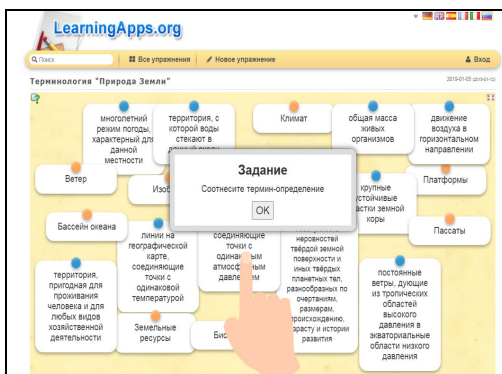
LearningApps.org

Поиск | Все упражнения | Новое упражнение | Вход

Терминология "Природа Земли"

2019-01-05 (print-ct-ru)

многолетний режим погоды, характерный для данной местности

территория, с которой воды стекают в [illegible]

Климат

общая масса живых организмов

движение воздуха в горизонтальном направлении

Ветер

Изо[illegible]

крупные устойчивые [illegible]астки земной коры

Платформы

Бассейн океана

линии на географической карте, соединяющие точки с одинаковой температурой

соединяющие точки с одинаковым атмосферным давлением

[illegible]неровностей твёрдой земной поверхности и иных твёрдых планетных тел, разнообразных по очертаниям, размерам, происхождению, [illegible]расту и истории развития

Пассаты

территория, пригодная для проживания человека и для любых видов хозяйственной деятельности

Земельные ресурсы

Би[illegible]

постоянные ветры, дующие из тропических областей высокого давления в экваториальные области низкого давления

Задание

Соотнесите термин-определение

OK